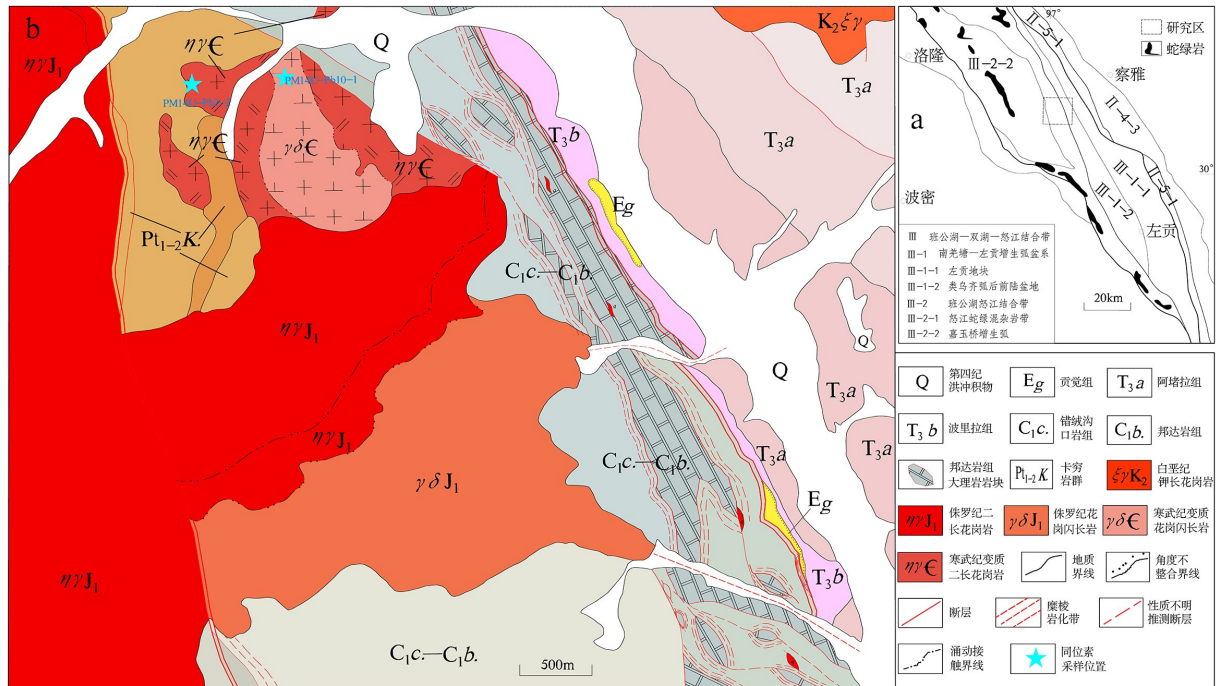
b

$\eta\gamma J_1$

$\eta\gamma\epsilon$

PM1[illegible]

PM1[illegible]10-1

Q

$\gamma\delta\epsilon$

$\eta\gamma\epsilon$

$\eta\gamma\epsilon$

$Pt_{1-2}K.$

$K_2\xi\gamma$

$T_3a$

$T_3a$

$T_3b$

$Eg$

$C_1c.—C_1b.$

$\eta\gamma J_1$

$\eta\gamma J_1$

$\gamma\delta J_1$

$\eta\gamma J_1$

$C_1c.—C_1b.$

Q

Q

$T_3a$

$T_3a$

$T_3a$

$Eg$

$T_3b$

$C_1c.—C_1b.$

500m

97°

洛隆

Ⅲ-2-2

Ⅱ-5-1

察雅

Ⅱ-4-3

a

波密

Ⅲ-1-1

Ⅲ-1-2

Ⅱ-5-1

30°

左贡

研究区

蛇绿岩

Ⅲ 班公湖—双湖—怒江结合带
Ⅲ-1 南羌塘—左贡增生弧盆系
Ⅲ-1-1 左贡地块
Ⅲ-1-2 类乌齐弧后前陆盆地
Ⅲ-2 班公湖怒江结合带
Ⅲ-2-1 怒江蛇绿混杂岩带
Ⅲ-2-2 嘉玉桥增生弧

20km

Q 第四纪洪冲积物
$Eg$ 贡觉组
$T_3a$ 阿堵拉组
$T_3b$ 波里拉组
$C_1c.$ 错绒沟口岩组
$C_1b.$ 邦达岩组
邦达岩组大理岩岩块
$Pt_{1-2}K.$ 卡穷岩群
$\xi\gamma K_2$ 白垩纪钾长花岗岩
$\eta\gamma J_1$ 侏罗纪二长花岗岩
$\gamma\delta J_1$ 侏罗纪花岗闪长岩
$\gamma\delta\epsilon$ 寒武纪变质花岗闪长岩
$\eta\gamma\epsilon$ 寒武纪变质二长花岗岩
地质界线
角度不整合界线
断层
糜棱岩化带
性质不明推测断层
涌动接触界线
同位素采样位置